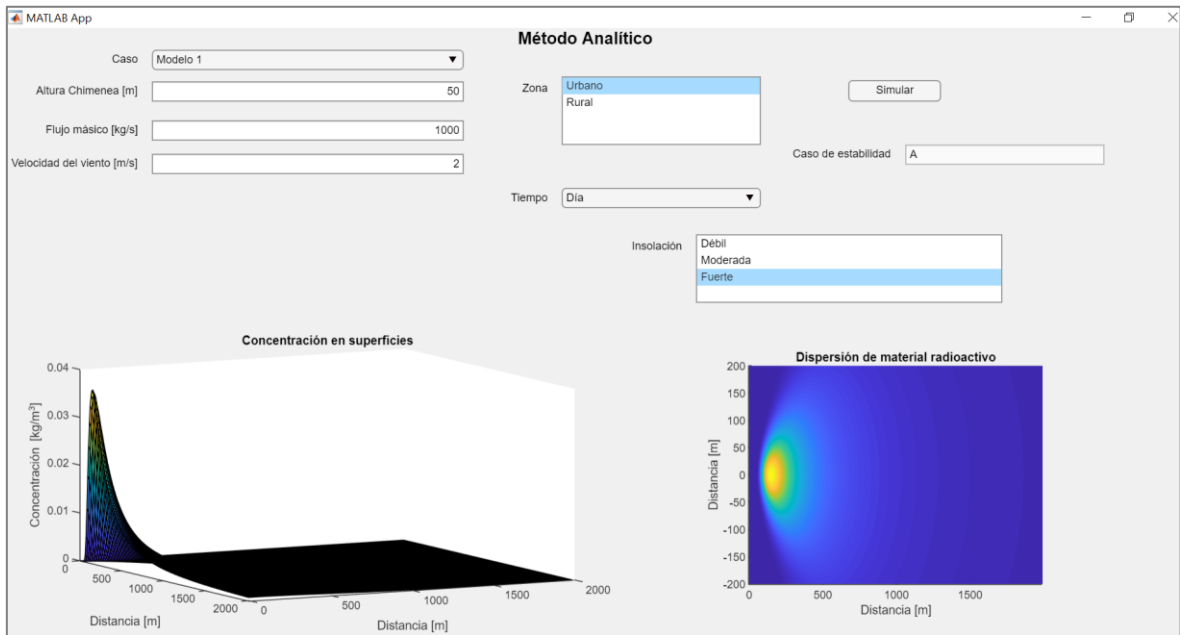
MATLAB App

Método Analítico

Caso Modelo 1

Altura Chimenea [m] 50

Flujo másico [kg/s] 1000

Velocidad del viento [m/s] 2

Zona Urbano Rural

Simular

Caso de estabilidad A

Tiempo Día

Insolación Débil Moderada Fuerte

Concentración en superficies

0.04
0.03
0.02
0.01
0
Concentración $[kg/m^3]$
0
500
1000
1500
2000
Distancia [m]
0
500
1000
1500
2000
Distancia [m]

Dispersión de material radioactivo

200
150
100
50
0
-50
-100
-150
-200
Distancia [m]
0
500
1000
1500
Distancia [m]